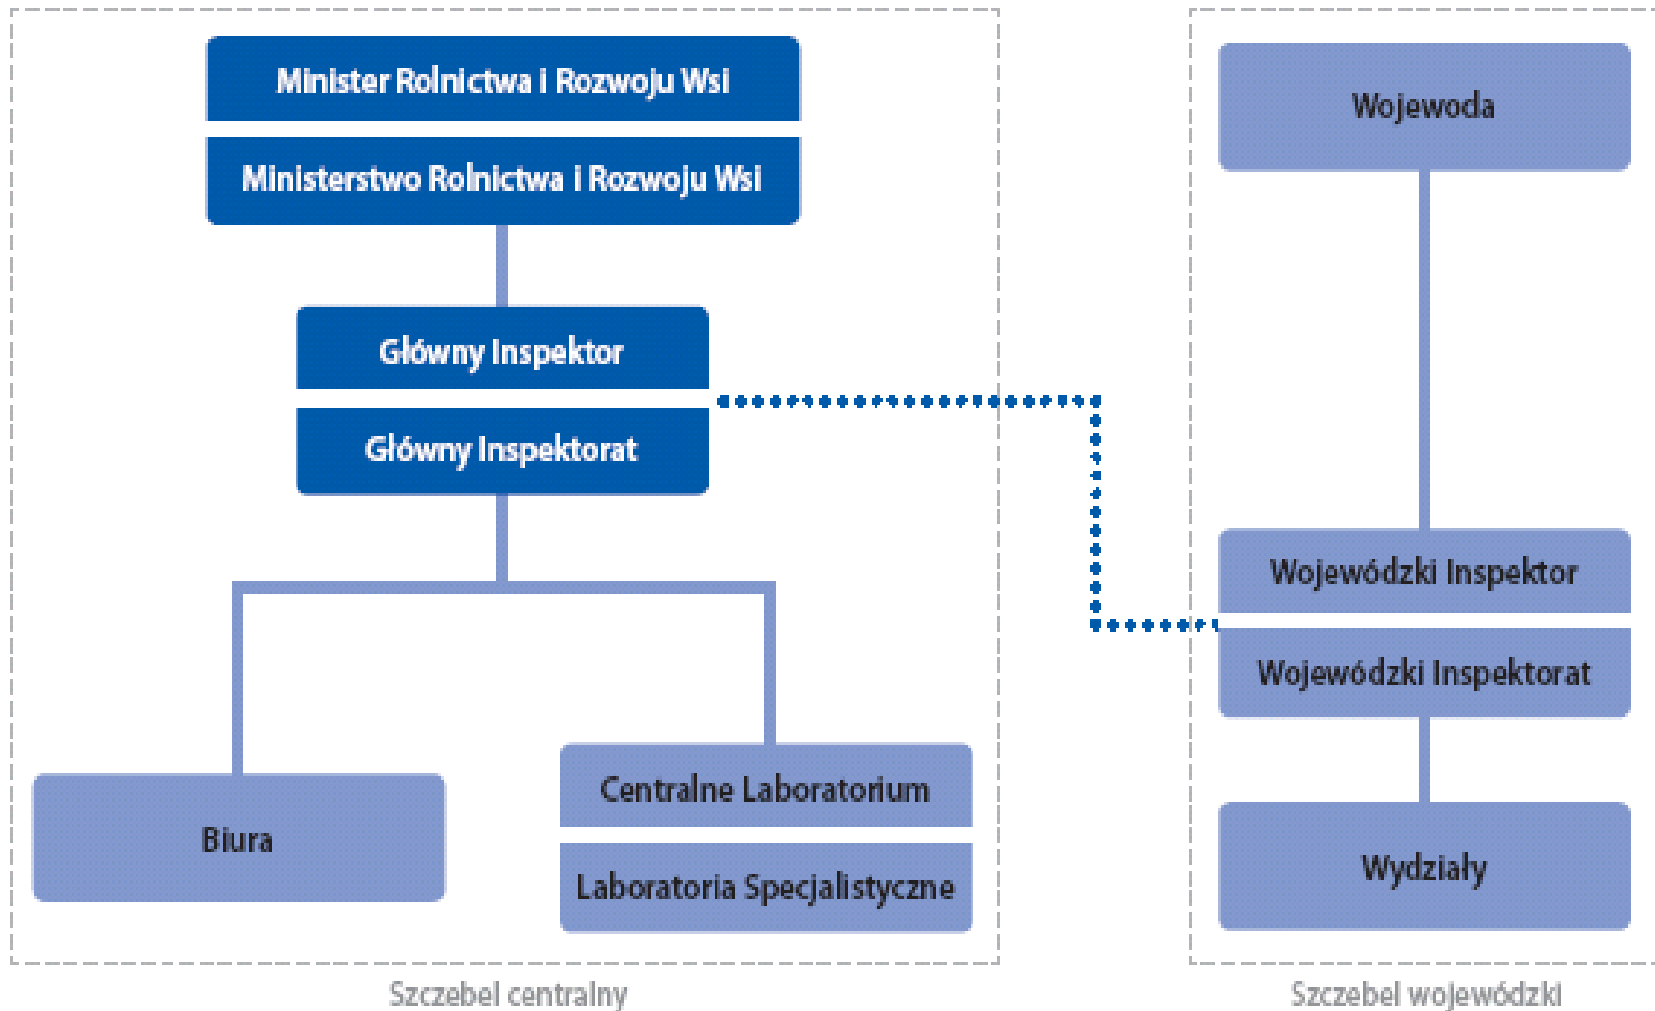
Minister Rolnictwa i Rozwoju Wsi

Ministerstwo Rolnictwa i Rozwoju Wsi

Główny Inspektor

Główny Inspektorat

Biura

Centralne Laboratorium

Laboratoria Specjalistyczne

Szczebel centralny

Wojewoda

Wojewódzki Inspektor

Wojewódzki Inspektorat

Wydziały

Szczebel wojewódzki